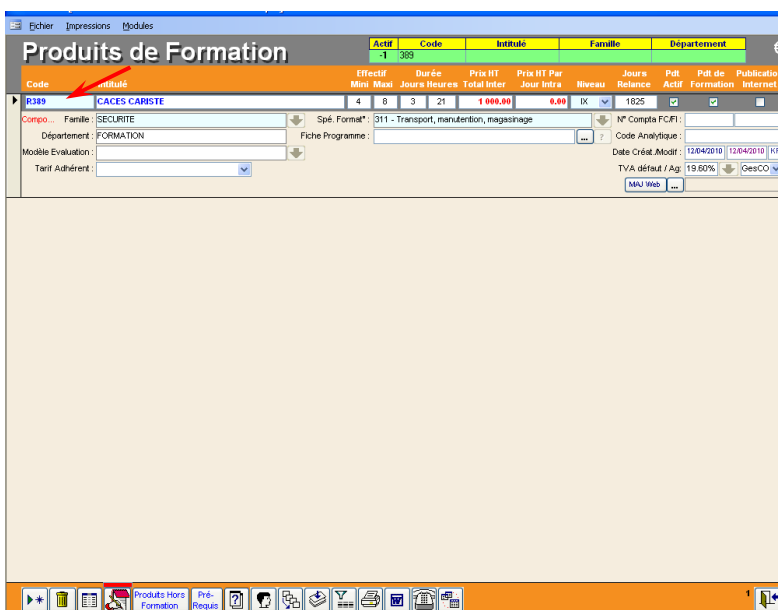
Fichier Impressions Modules

Produits de Formation

| Actif | Code | Intitulé | Famille | Département |
|---|---|---|---|---|
| -1 | 389 | | | |

| Code | Intitulé | Effectif Mini | Effectif Maxi | Durée Jours | Durée Heures | Prix HT Total Inter | Prix HT Par Jour Intra | Niveau | Jours Relance | Pdt Actif | Pdt de Formation | Publication Internet |
|---|---|---|---|---|---|---|---|---|---|---|---|---|
| R389 | CACES CARISTE | 4 | 8 | 3 | 21 | 1 000.00 | 0.00 | IX | 1825 | | | |

Compo... Famille : SECURITE
Spé. Format* : 311 - Transport, manutention, magasinage
N° Compta FC/FI :
Département : FORMATION
Fiche Programme :
Code Analytique :
Modèle Evaluation :
Date Créat./Modif : 12/04/2010 12/04/2010 KF
Tarif Adhérent :
TVA défaut / Ag: 19.60% GesCO
MAJ Web ...

Produits Hors Formation
Pré-Requis
1